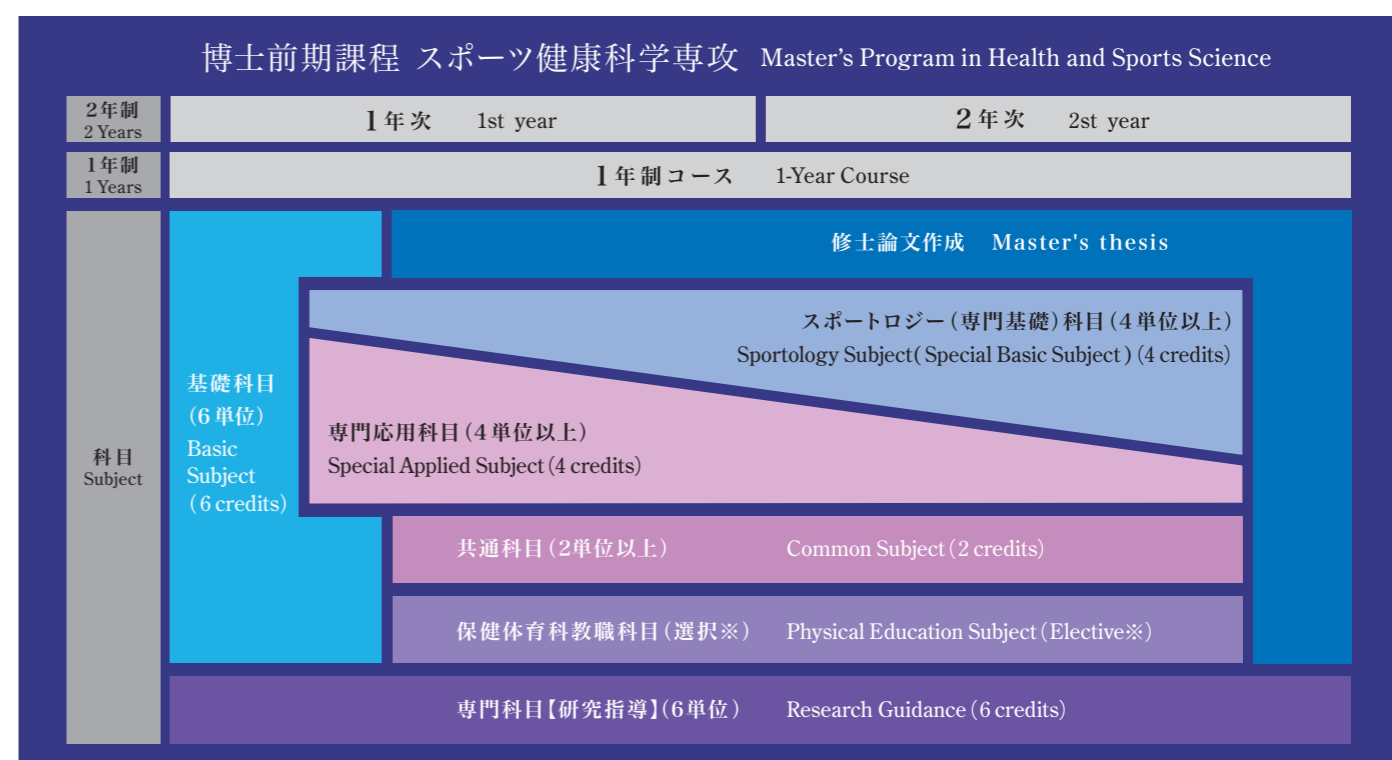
博士前期課程 スポーツ健康科学専攻 Master's Program in Health and Sports Science

2年制 2 Years

1年次 1st year

2年次 2st year

1年制 1 Years

1年制コース 1-Year Course

科目 Subject

基礎科目 (6単位) Basic Subject (6 credits)

修士論文作成 Master's thesis

スポートロジー(専門基礎)科目(4単位以上) Sportology Subject( Special Basic Subject ) (4 credits)

専門応用科目(4単位以上) Special Applied Subject (4 credits)

共通科目(2単位以上) Common Subject (2 credits)

保健体育科教職科目(選択※) Physical Education Subject (Elective※)

専門科目【研究指導】(6単位) Research Guidance (6 credits)